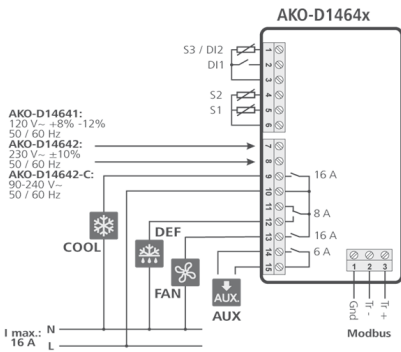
AKO-D1464x

S3 / DI2
DI1
1
2
3
S2
S1
4
5
6

AKO-D14641:
120 V~ +8% -12%
50 / 60 Hz
AKO-D14642:
230 V~ ±10%
50 / 60 Hz
AKO-D14642-C:
90-240 V~
50 / 60 Hz

7
8
9
10
11
12
13
14
15

16 A
8 A
16 A
6 A

COOL
DEF
FAN
AUX.
AUX

1
2
3
Gnd
Tr -
Tr +
Modbus

I max.:
16 A
N
L